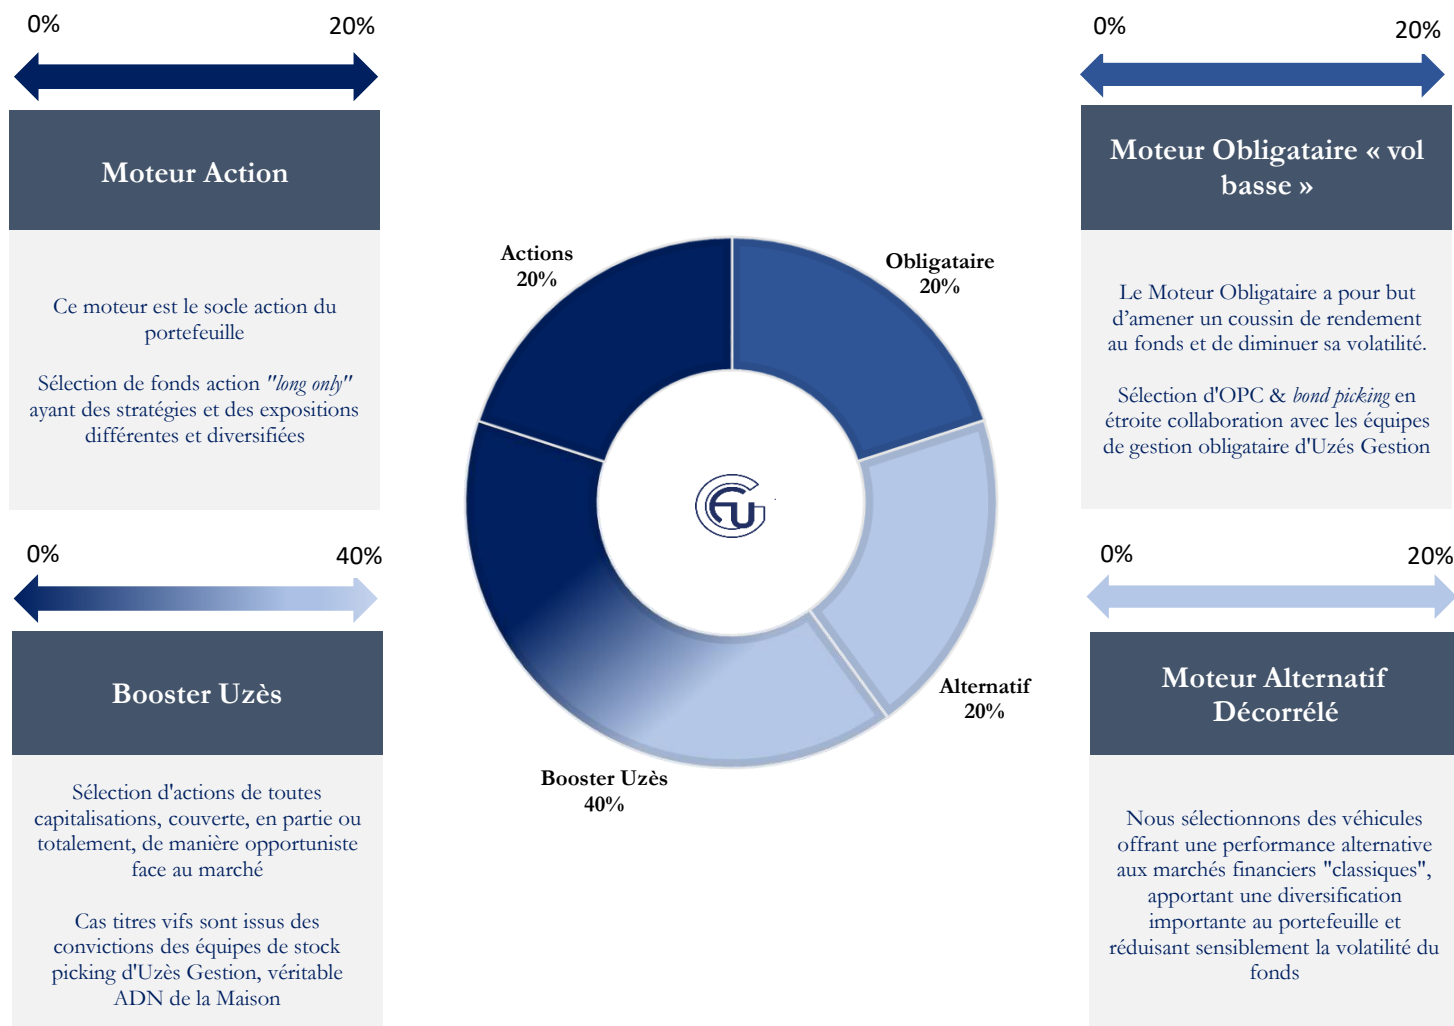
0% 20%

Moteur Action

Ce moteur est le socle action du portefeuille

Sélection de fonds action "long only" ayant des stratégies et des expositions différentes et diversifiées

0% 40%

Booster Uzès

Sélection d'actions de toutes capitalisations, couverte, en partie ou totalement, de manière opportuniste face au marché

Cas titres vifs sont issus des convictions des équipes de stock picking d'Uzès Gestion, véritable ADN de la Maison

Actions 20%

Obligataire 20%

Alternatif 20%

Booster Uzès 40%

0% 20%

Moteur Obligataire « vol basse »

Le Moteur Obligataire a pour but d'amener un coussin de rendement au fonds et de diminuer sa volatilité.

Sélection d'OPC & bond picking en étroite collaboration avec les équipes de gestion obligataire d'Uzés Gestion

0% 20%

Moteur Alternatif Décorrélé

Nous sélectionnons des véhicules offrant une performance alternative aux marchés financiers "classiques", apportant une diversification importante au portefeuille et réduisant sensiblement la volatilité du fonds